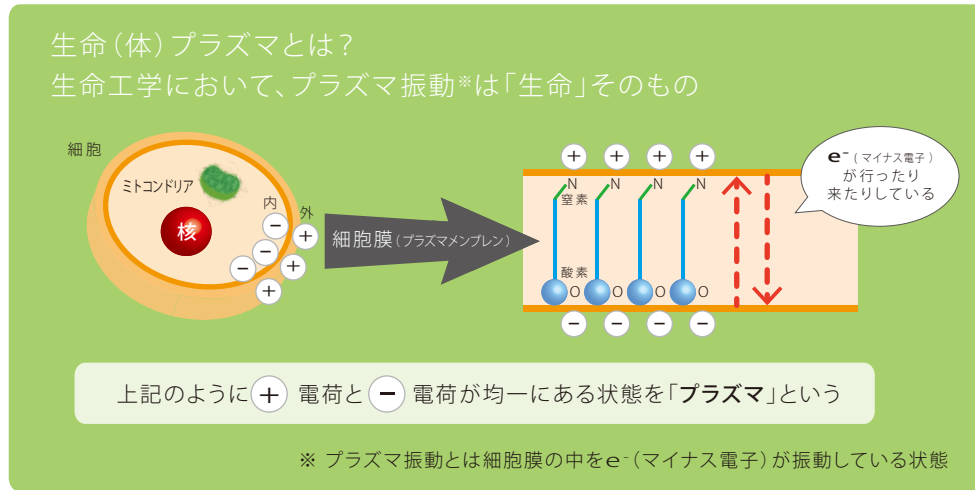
生命（体）プラズマとは？
生命工学において、プラズマ振動※は「生命」そのもの

細胞

ミトコンドリア

核

内

外

−

−

−

+

+

+

細胞膜（プラズマメンブレン）

+ + + +

N N N N

窒素

酸素

O O O O

− − − −

$e^-$（マイナス電子）が行ったり来たりしている

上記のように + 電荷と − 電荷が均一にある状態を「プラズマ」という

※ プラズマ振動とは細胞膜の中を$e^-$（マイナス電子）が振動している状態